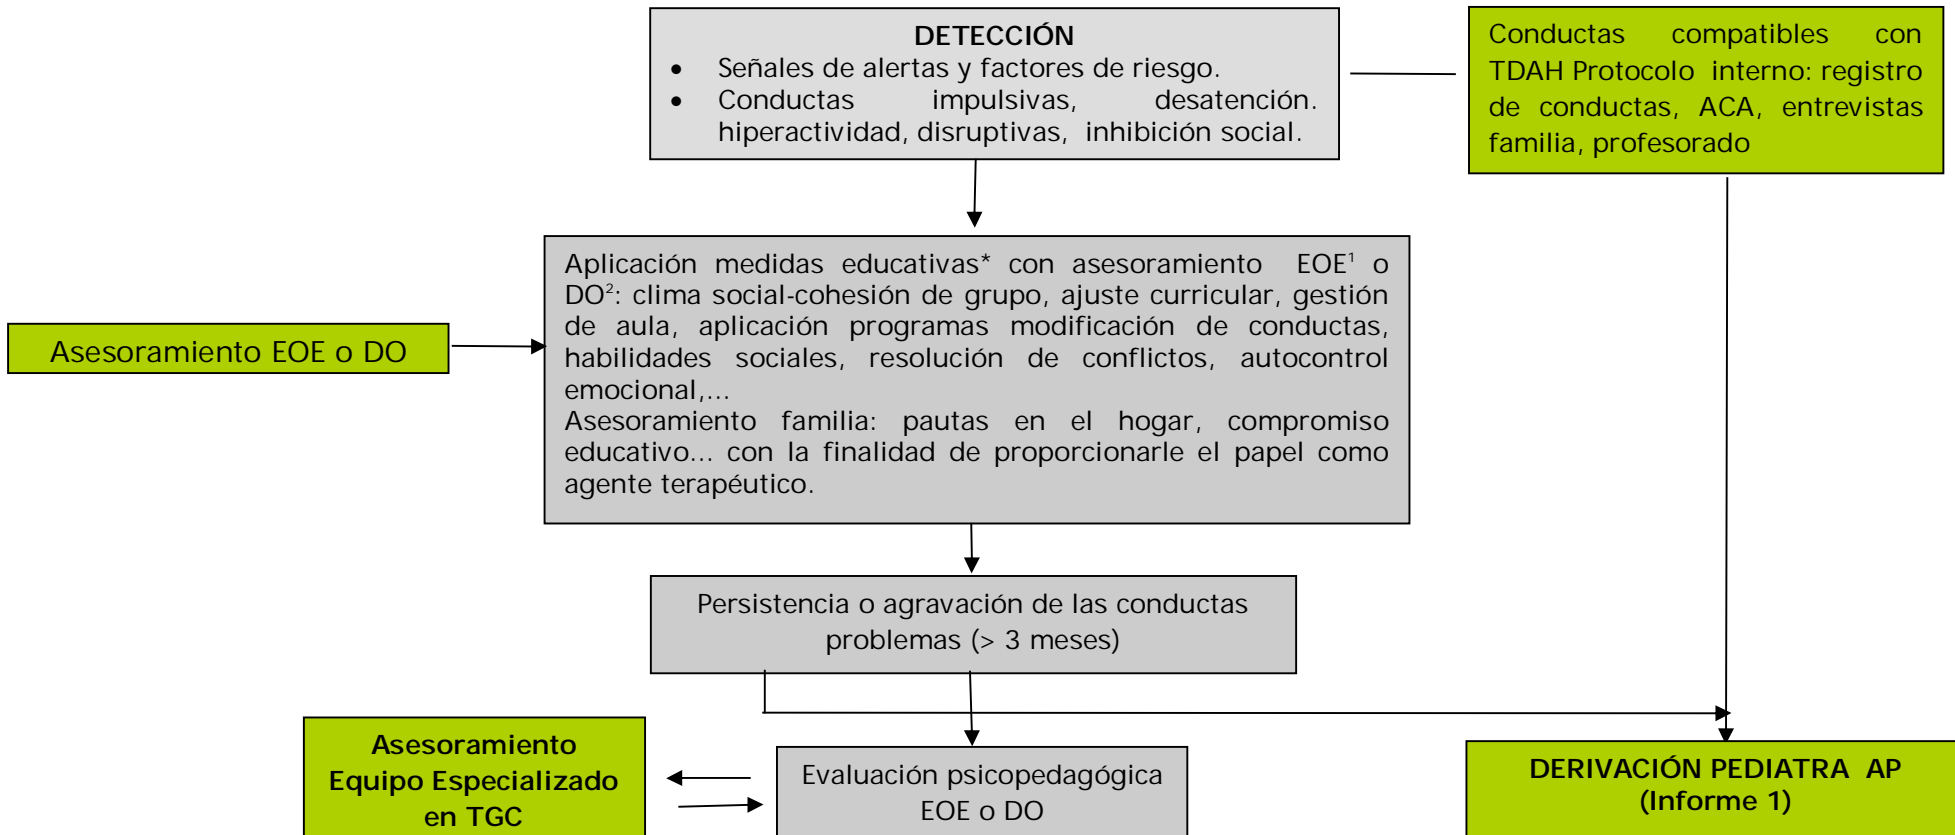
**DETECCIÓN**
- Señales de alertas y factores de riesgo.
- Conductas impulsivas, desatención. hiperactividad, disruptivas, inhibición social.

Conductas compatibles con TDAH Protocolo interno: registro de conductas, ACA, entrevistas familia, profesorado

Asesoramiento EOE o DO

Aplicación medidas educativas* con asesoramiento EOE$^1$ o DO$^2$: clima social-cohesión de grupo, ajuste curricular, gestión de aula, aplicación programas modificación de conductas, habilidades sociales, resolución de conflictos, autocontrol emocional,...
Asesoramiento familia: pautas en el hogar, compromiso educativo... con la finalidad de proporcionarle el papel como agente terapéutico.

Persistencia o agravación de las conductas problemas (> 3 meses)

**Asesoramiento Equipo Especializado en TGC**

Evaluación psicopedagógica EOE o DO

**DERIVACIÓN PEDIATRA AP (Informe 1)**